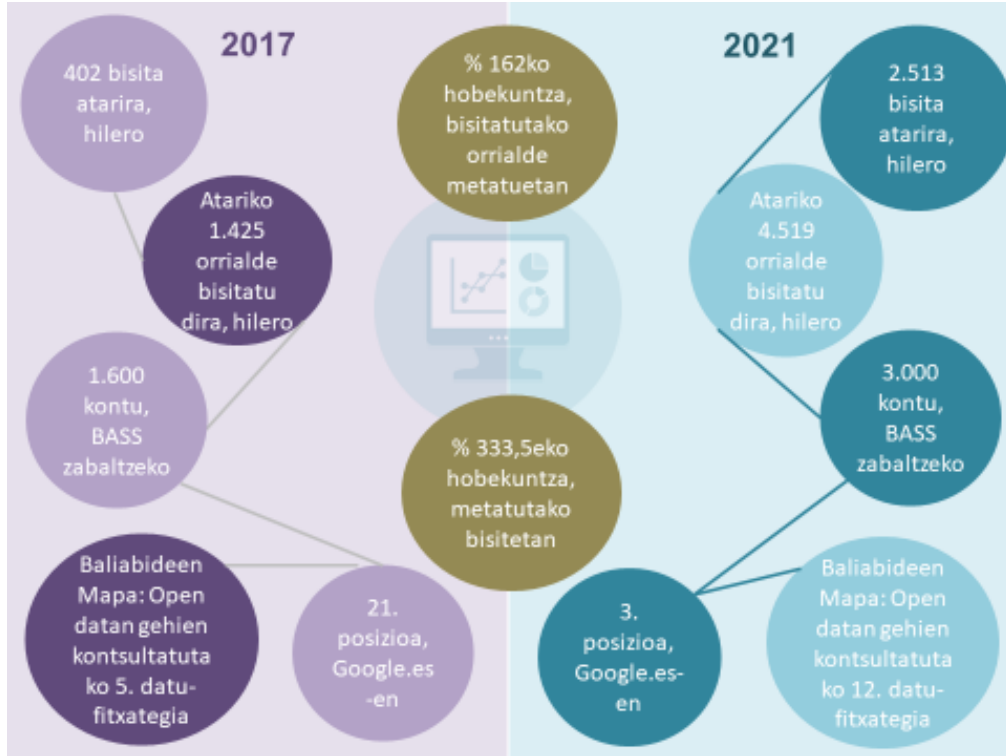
2017

402 bisita atarira, hilero

Atariko 1.425 orrialde bisitatu dira, hilero

1.600 kontu, BASS zabaltzeko

Baliabideen Mapa: Open datan gehien kontsultatuta ko 5. datu-fitxategia

21. posizioa, Google.es -en

% 162ko hobekuntza, bisitatutako orrialde metatuetan

% 333,5eko hobekuntza, metatutako bisitetan

2021

2.513 bisita atarira, hilero

Atariko 4.519 orrialde bisitatu dira, hilero

3.000 kontu, BASS zabaltzeko

3. posizioa, Google.es-en

Baliabideen Mapa: Open datan gehien kontsultatuta ko 12. datu-fitxategia